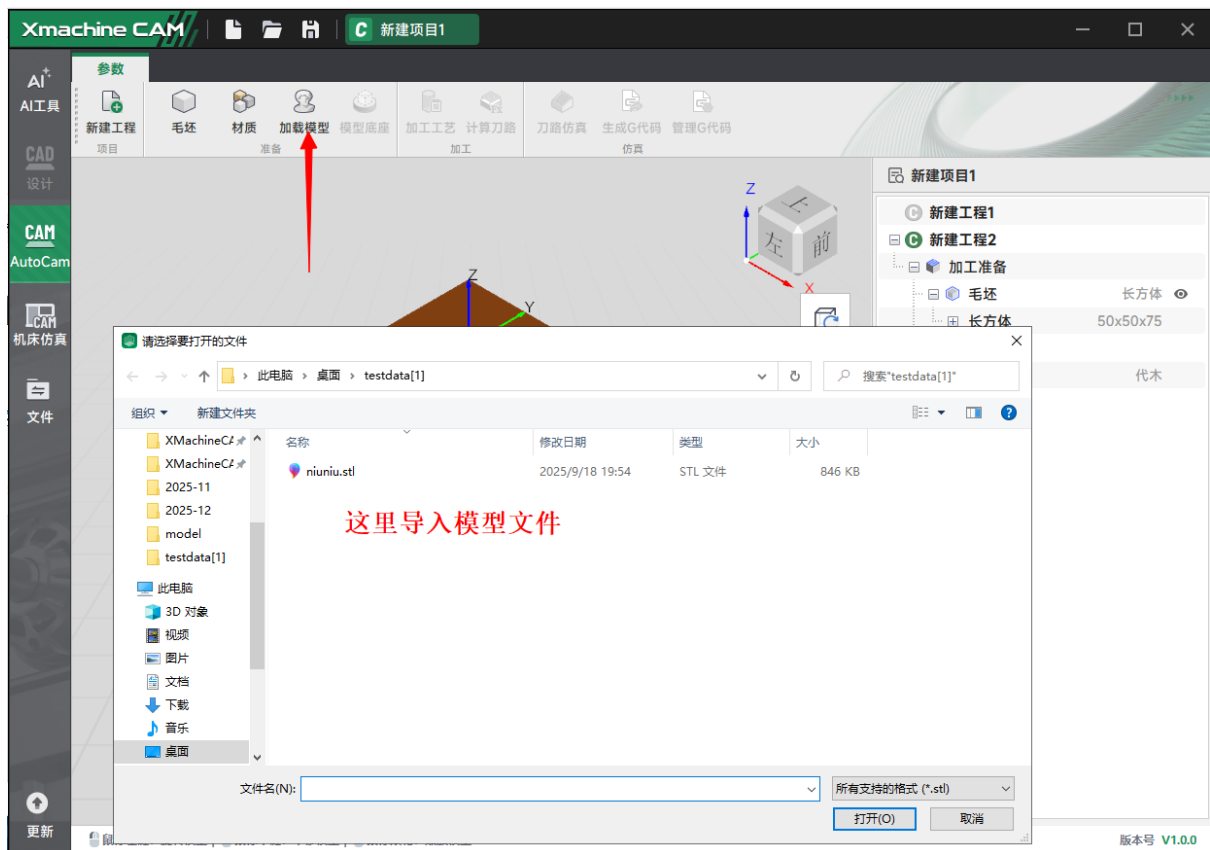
Xmachine CAM
新建项目1

AI工具
CAD 设计
CAM AutoCam
机床仿真
文件
更新

参数
新建工程
项目
毛坯
材质
加载模型
模型底座
准备
加工工艺
计算刀路
加工
刀路仿真
生成G代码
管理G代码
仿真

上
左
前
Z
Y
X

新建项目1
新建工程1
新建工程2
加工准备
毛坯 长方体
长方体 50x50x75
代木

请选择要打开的文件
此电脑 › 桌面 › testdata[1]
搜索"testdata[1]"
组织 ▾
新建文件夹
XMachineCA
XMachineCA
2025-11
2025-12
model
testdata[1]
此电脑
3D 对象
视频
图片
文档
下载
音乐
桌面

| 名称 | 修改日期 | 类型 | 大小 |
|---|---|---|---|
| niuniu.stl | 2025/9/18 19:54 | STL 文件 | 846 KB |

这里导入模型文件

文件名(N):
所有支持的格式 (*.stl)
打开(O)
取消

版本号 V1.0.0